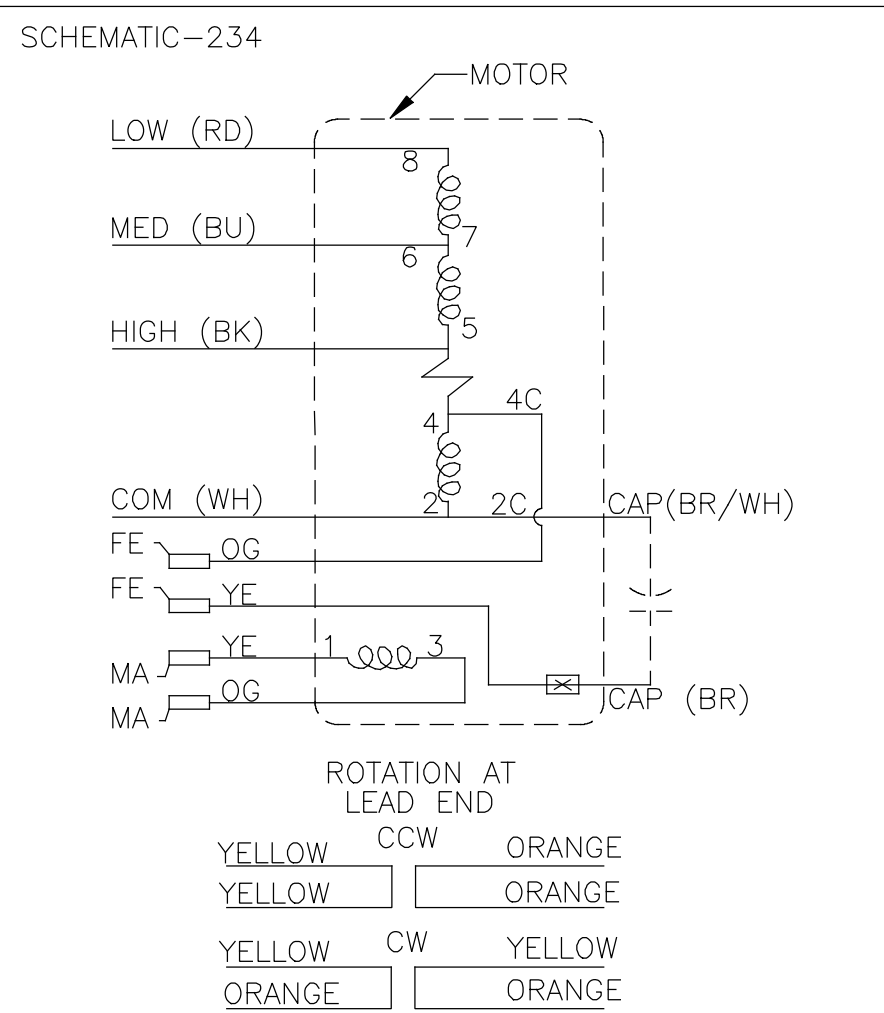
SCHEMATIC–234

MOTOR

LOW (RD)
8
7
MED (BU)
6
5
HIGH (BK)
4C
4
COM (WH)
2
2C
CAP(BR/WH)
FE
OG
FE
YE
YE
1
3
MA
OG
MA
CAP (BR)

ROTATION AT LEAD END

YELLOW
CCW
ORANGE
YELLOW
ORANGE

YELLOW
CW
YELLOW
ORANGE
ORANGE